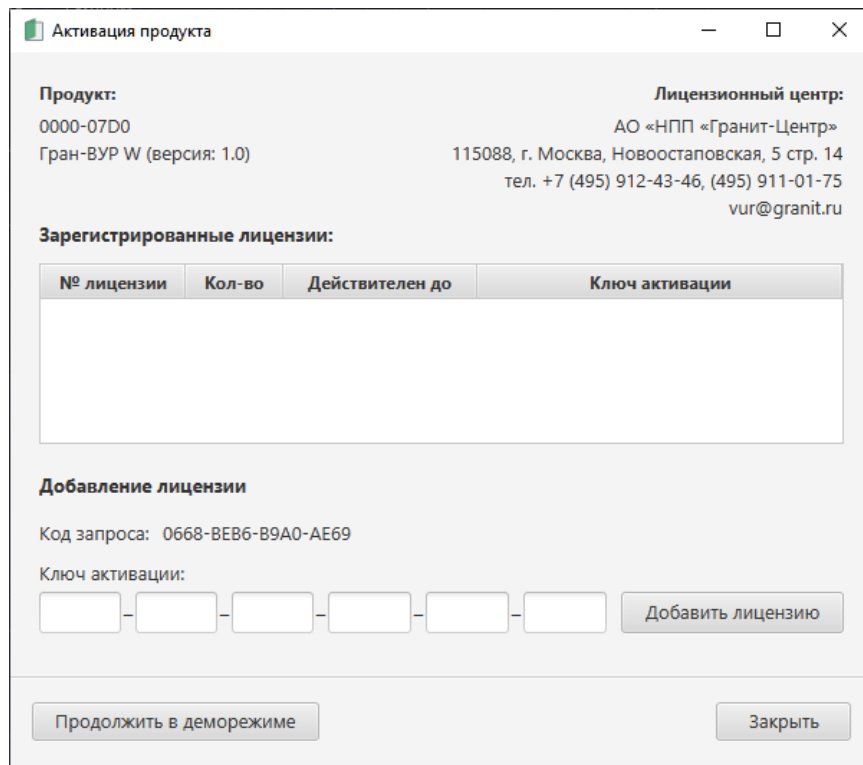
Активация продукта

Продукт:
0000-07D0
Гран-ВУР W (версия: 1.0)

Лицензионный центр:
АО «НПП «Гранит-Центр»
115088, г. Москва, Новоостаповская, 5 стр. 14
тел. +7 (495) 912-43-46, (495) 911-01-75
vur@granit.ru

Зарегистрированные лицензии:

| № лицензии | Кол-во | Действителен до | Ключ активации |
|---|---|---|---|

Добавление лицензии

Код запроса: 0668-BEB6-B9A0-AE69

Ключ активации:
– – – – –
Добавить лицензию

Продолжить в деморежиме
Закрыть